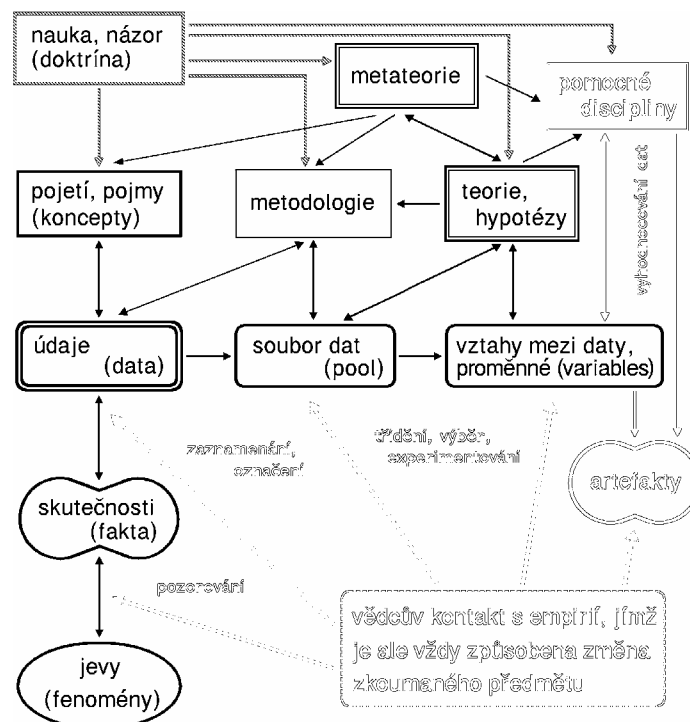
nauka, názor
(doktrína)

metateorie

pomocné disciplíny

pojetí, pojmy
(koncepty)

metodologie

teorie, hypotézy

vyhodnocování dat

údaje
(data)

soubor dat
(pool)

vztahy mezi daty, proměnné (variables)

zaznamenání, označení

třídění, výběr, experimentování

artefakty

skutečnosti
(fakta)

pozorování

vědcův kontakt s empirií, jímž je ale vždy způsobena změna zkoumaného předmětu

jevy
(fenomény)